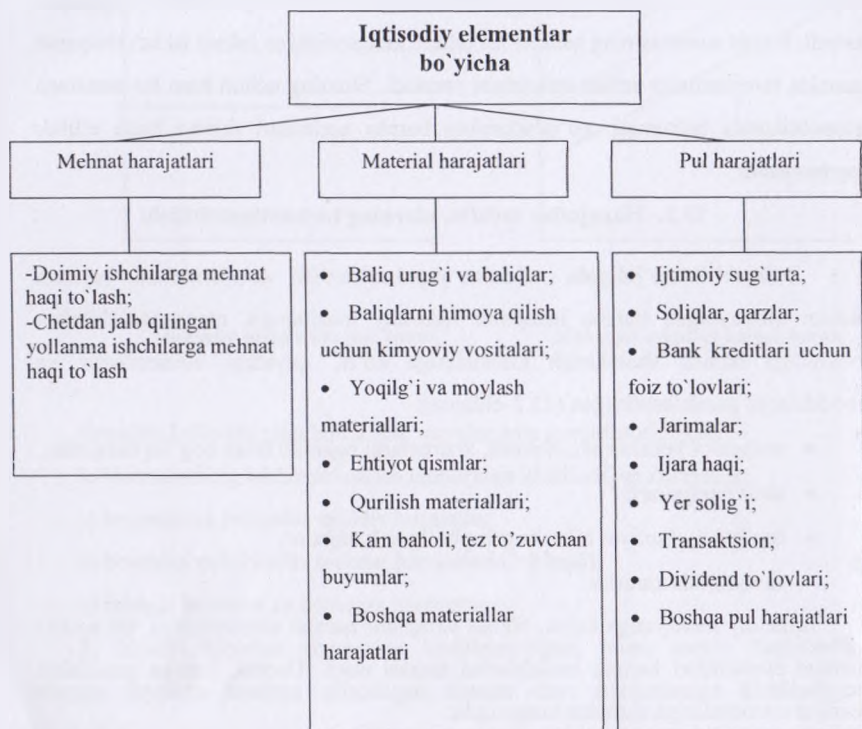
Iqtisodiy elementlar bo`yicha

Mehnat harajatlari

Material harajatlari

Pul harajatlari

-Doimiy ishchilarga mehnat haqi to`lash;
-Chetdan jalb qilingan yollanma ishchilarga mehnat haqi to`lash

• Baliq urug`i va baliqlar;
• Baliqlarni himoya qilish uchun kimyoviy vositalari;
• Yoqilg`i va moylash materiallari;
• Ehtiyot qismlar;
• Qurilish materiallari;
• Kam baholi, tez to'zuvchan buyumlar;
• Boshqa materiallar harajatlari

• Ijtimoiy sug`urta;
• Soliqlar, qarzlar;
• Bank kreditlari uchun foiz to`lovlari;
• Jarimalar;
• Ijara haqi;
• Yer solig`i;
• Transaktsion;
• Dividend to`lovlari;
• Boshqa pul harajatlari